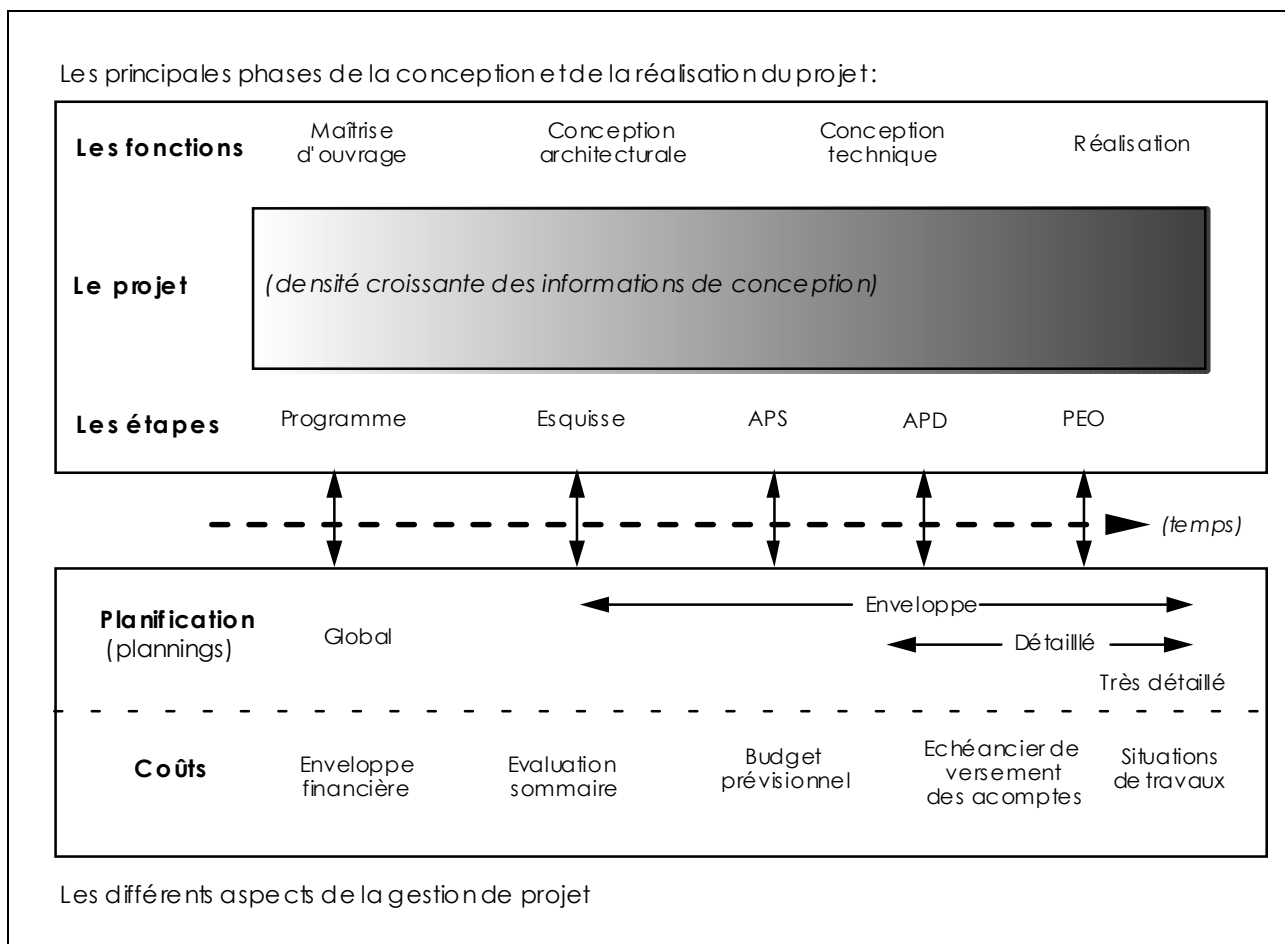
Les principales phases de la conception et de la réalisation du projet:

Les fonctions

Maîtrise d'ouvrage

Conception architecturale

Conception technique

Réalisation

Le projet

(densité croissante des informations de conception)

Les étapes

Programme

Esquisse

APS

APD

PEO

(temps)

Planification (plannings)

Global

Enveloppe

Détaillé

Très détaillé

Coûts

Enveloppe financière

Evaluation sommaire

Budget prévisionnel

Echéancier de versement des acomptes

Situations de travaux

Les différents aspects de la gestion de projet